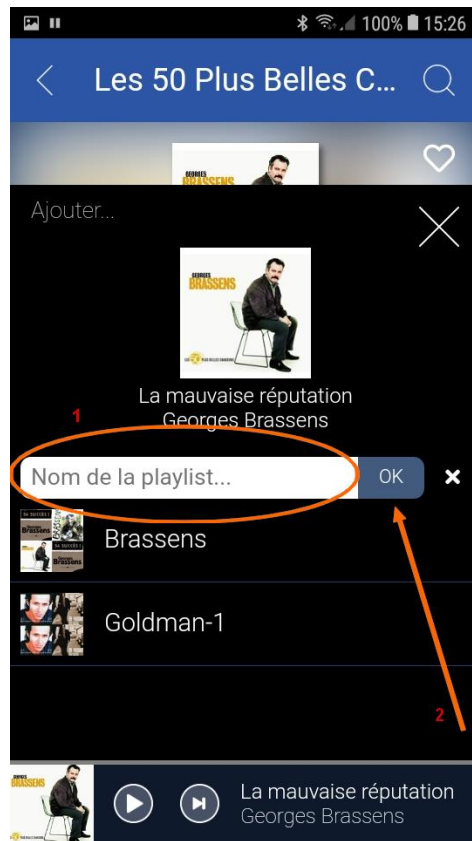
100% 15:26

Les 50 Plus Belles C...

Ajouter...

GEORGES BRASSENS

La mauvaise réputation
Georges Brassens

1

Nom de la playlist... OK

Brassens

Goldman-1

2

La mauvaise réputation
Georges Brassens